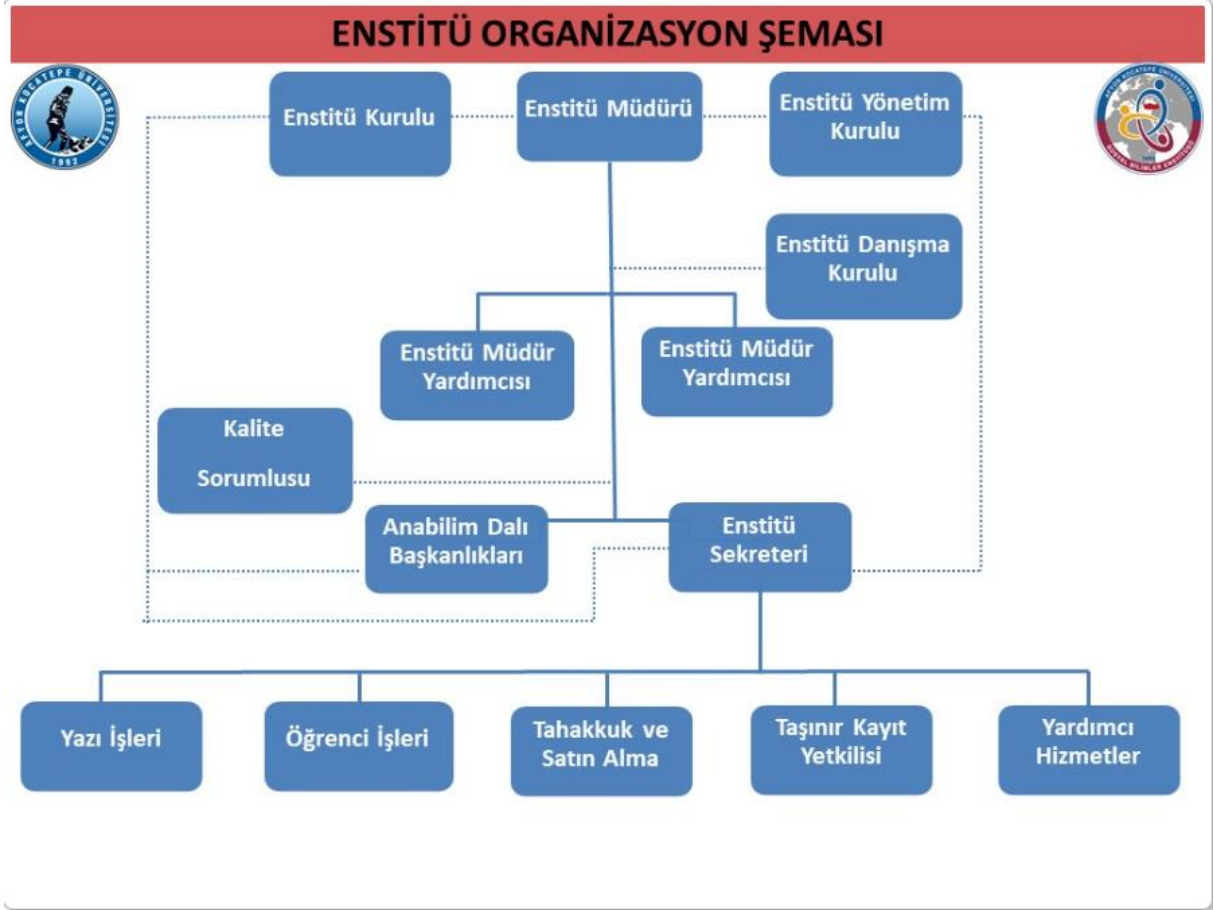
ENSTİTÜ ORGANİZASYON ŞEMASI

AFYON KOCATEPE ÜNİVERSİTESİ 1992

AFYON KOCATEPE ÜNİVERSİTESİ SOSYAL BİLİMLER ENSTİTÜSÜ

Enstitü Kurulu

Enstitü Müdürü

Enstitü Yönetim Kurulu

Enstitü Danışma Kurulu

Enstitü Müdür Yardımcısı

Enstitü Müdür Yardımcısı

Kalite Sorumlusu

Anabilim Dalı Başkanlıkları

Enstitü Sekreteri

Yazı İşleri

Öğrenci İşleri

Tahakkuk ve Satın Alma

Taşınır Kayıt Yetkilisi

Yardımcı Hizmetler